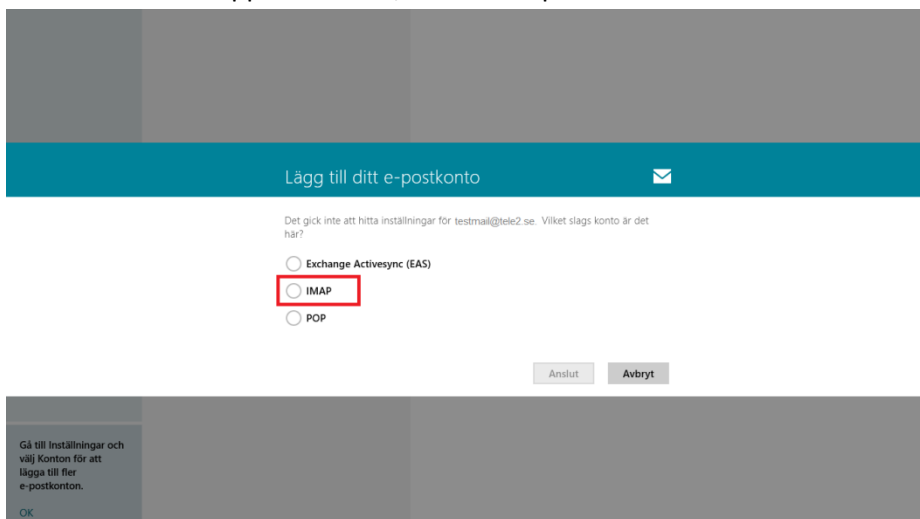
Lägg till ditt e-postkonto

Det gick inte att hitta inställningar för testmail@tele2.se. Vilket slags konto är det här?

Exchange Activesync (EAS)

IMAP

POP

Anslut

Avbryt

Gå till Inställningar och välj Konton för att lägga till fler e-postkonton.

OK